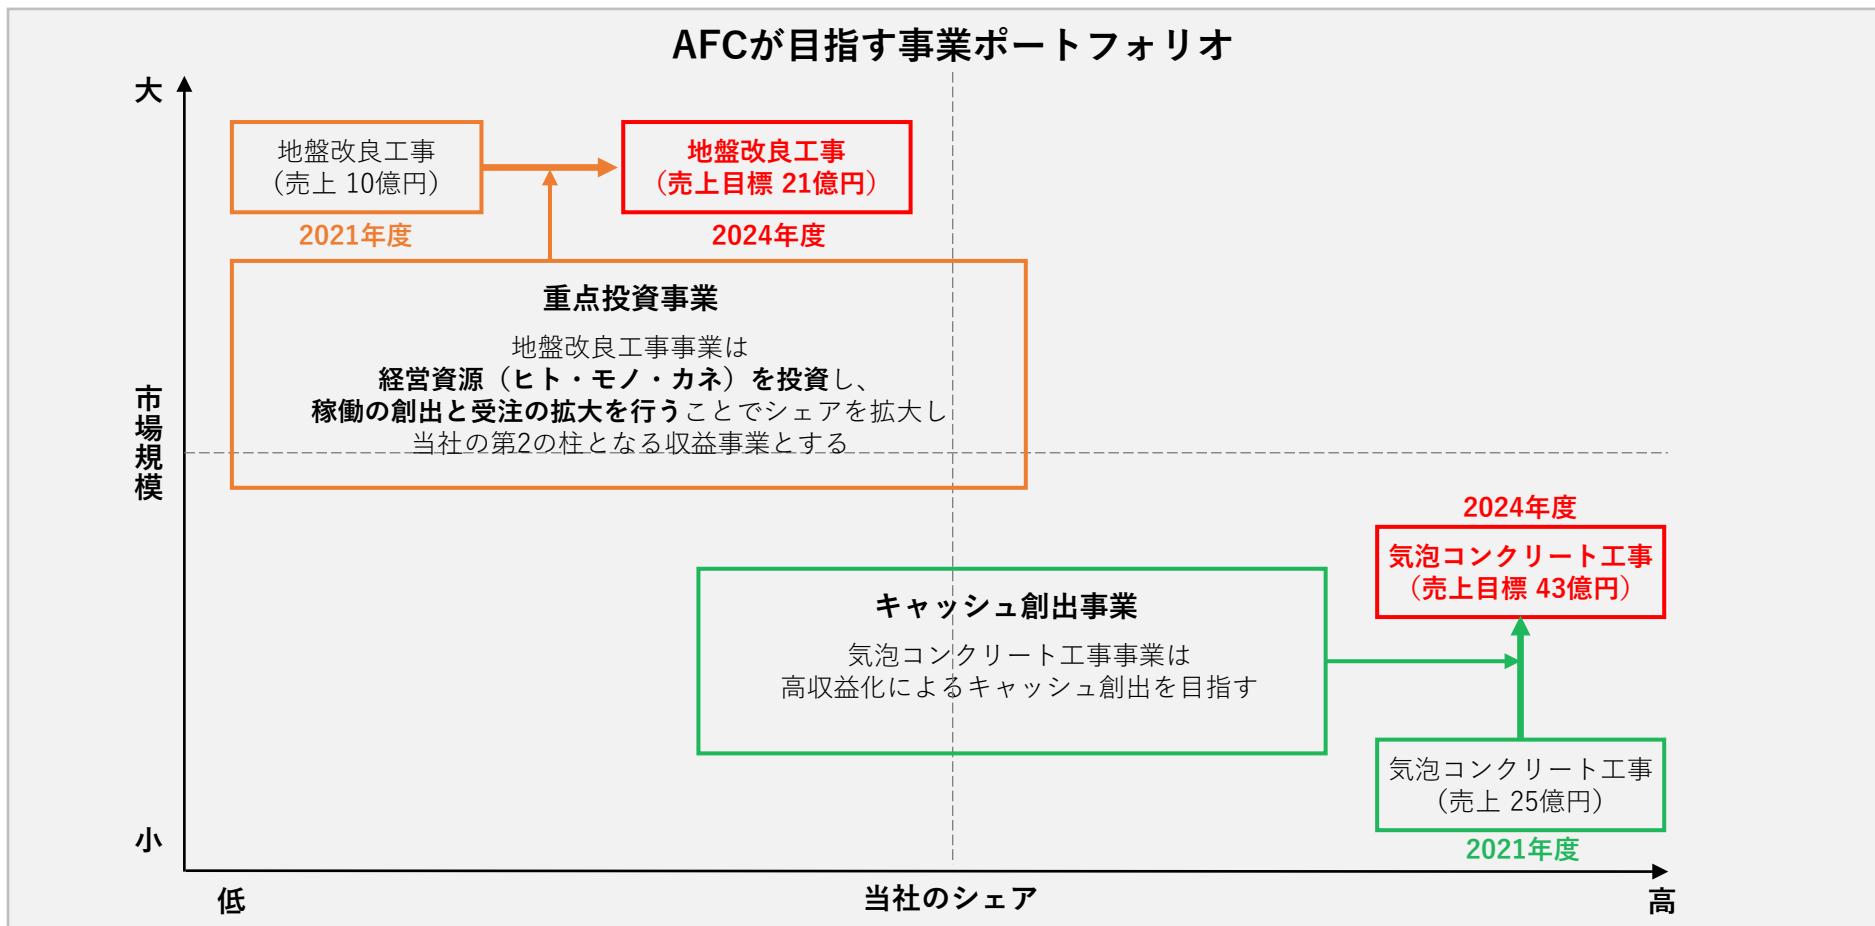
AFCが目指す事業ポートフォリオ

大

地盤改良工事
（売上 10億円）
2021年度

地盤改良工事
（売上目標 21億円）
2024年度

重点投資事業
地盤改良工事事業は
経営資源（ヒト・モノ・カネ）を投資し、
稼働の創出と受注の拡大を行うことでシェアを拡大し
当社の第2の柱となる収益事業とする

市場規模

2024年度
気泡コンクリート工事
（売上目標 43億円）

キャッシュ創出事業
気泡コンクリート工事事業は
高収益化によるキャッシュ創出を目指す

気泡コンクリート工事
（売上 25億円）
2021年度

小

低
当社のシェア
高